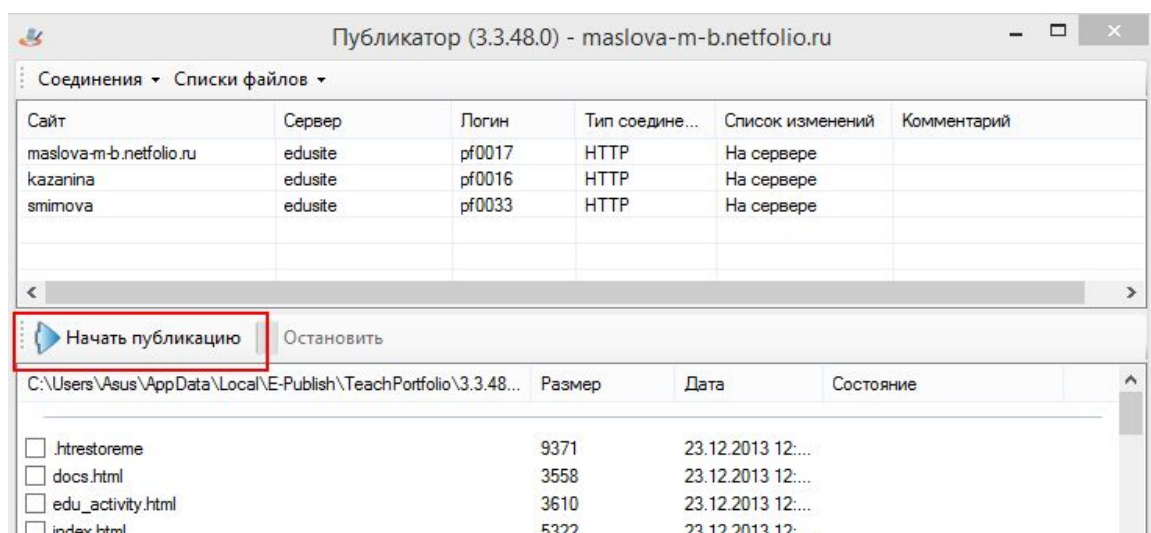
Публикатор (3.3.48.0) - maslova-m-b.netfolio.ru

Соединения ▾ Списки файлов ▾

| Сайт | Сервер | Логин | Тип соедине... | Список изменений | Комментарий |
|---|---|---|---|---|---|
| maslova-m-b.netfolio.ru | edusite | pf0017 | HTTP | На сервере | |
| kazanina | edusite | pf0016 | HTTP | На сервере | |
| smirnova | edusite | pf0033 | HTTP | На сервере | |

Начать публикацию Остановить

| C:\Users\Asus\AppData\Local\E-Publish\TeachPortfolio\3.3.48... | Размер | Дата | Состояние |
|---|---|---|---|
| .htrestoreme | 9371 | 23.12.2013 12:... | |
| docs.html | 3558 | 23.12.2013 12:... | |
| edu_activity.html | 3610 | 23.12.2013 12:... | |
| index.html | 5322 | 23.12.2013 12:... | |